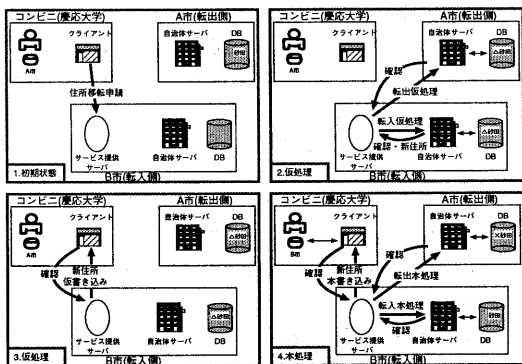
コンビニ(慶応大学)
A市(転出側)
クライアント
A市
自治体サーバ
DB
住所移転申請
サービス提供
自治体サーバ
DB
1.初期状態
B市(転入側)

コンビニ(慶応大学)
A市(転出側)
A市
自治体サーバ
DB
確認
転出仮処理
転入仮処理
確認・新住所
サービス提供サーバ
自治体サーバ
DB
2.仮処理
B市(転入側)

コンビニ(慶応大学)
A市(転出側)
クライアント
A市
自治体サーバ
DB
確認
新住所
仮書き込み
サービス提供サーバ
自治体サーバ
DB
3.仮処理
B市(転入側)

コンビニ(慶応大学)
A市(転出側)
クライアント
B市
自治体サーバ
DB
確認
新住所
本書き込み
転出本処理
転入本処理
確認
サービス提供サーバ
自治体サーバ
DB
4.本処理
B市(転入側)